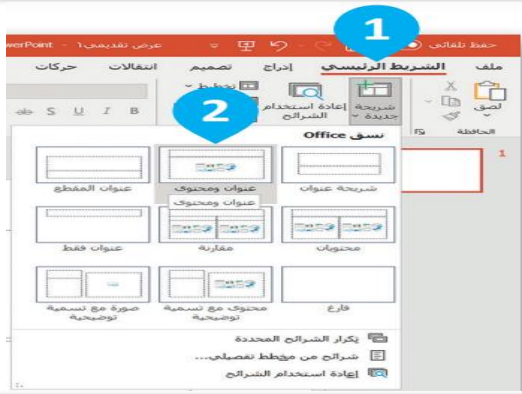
حفظ تلقائي
عرض تقديمي١ - werPoint
1
ملف
الشريط الرئيسي
إدراج
تصميم
انتقالات
حركات
لصق
الحافظة
شريحة جديدة
إعادة استخدام الشرائح
تخطيط
B I U S
2
نسق Office
شريحة عنوان
عنوان ومحتوى
عنوان ومحتوى
عنوان المقطع
محتويان
مقارنة
عنوان فقط
فارغ
محتوى مع تسمية توضيحية
صورة مع تسمية توضيحية
تكرار الشرائح المحددة
شرائح من مخطط تفصيلي...
إعادة استخدام الشرائح
1